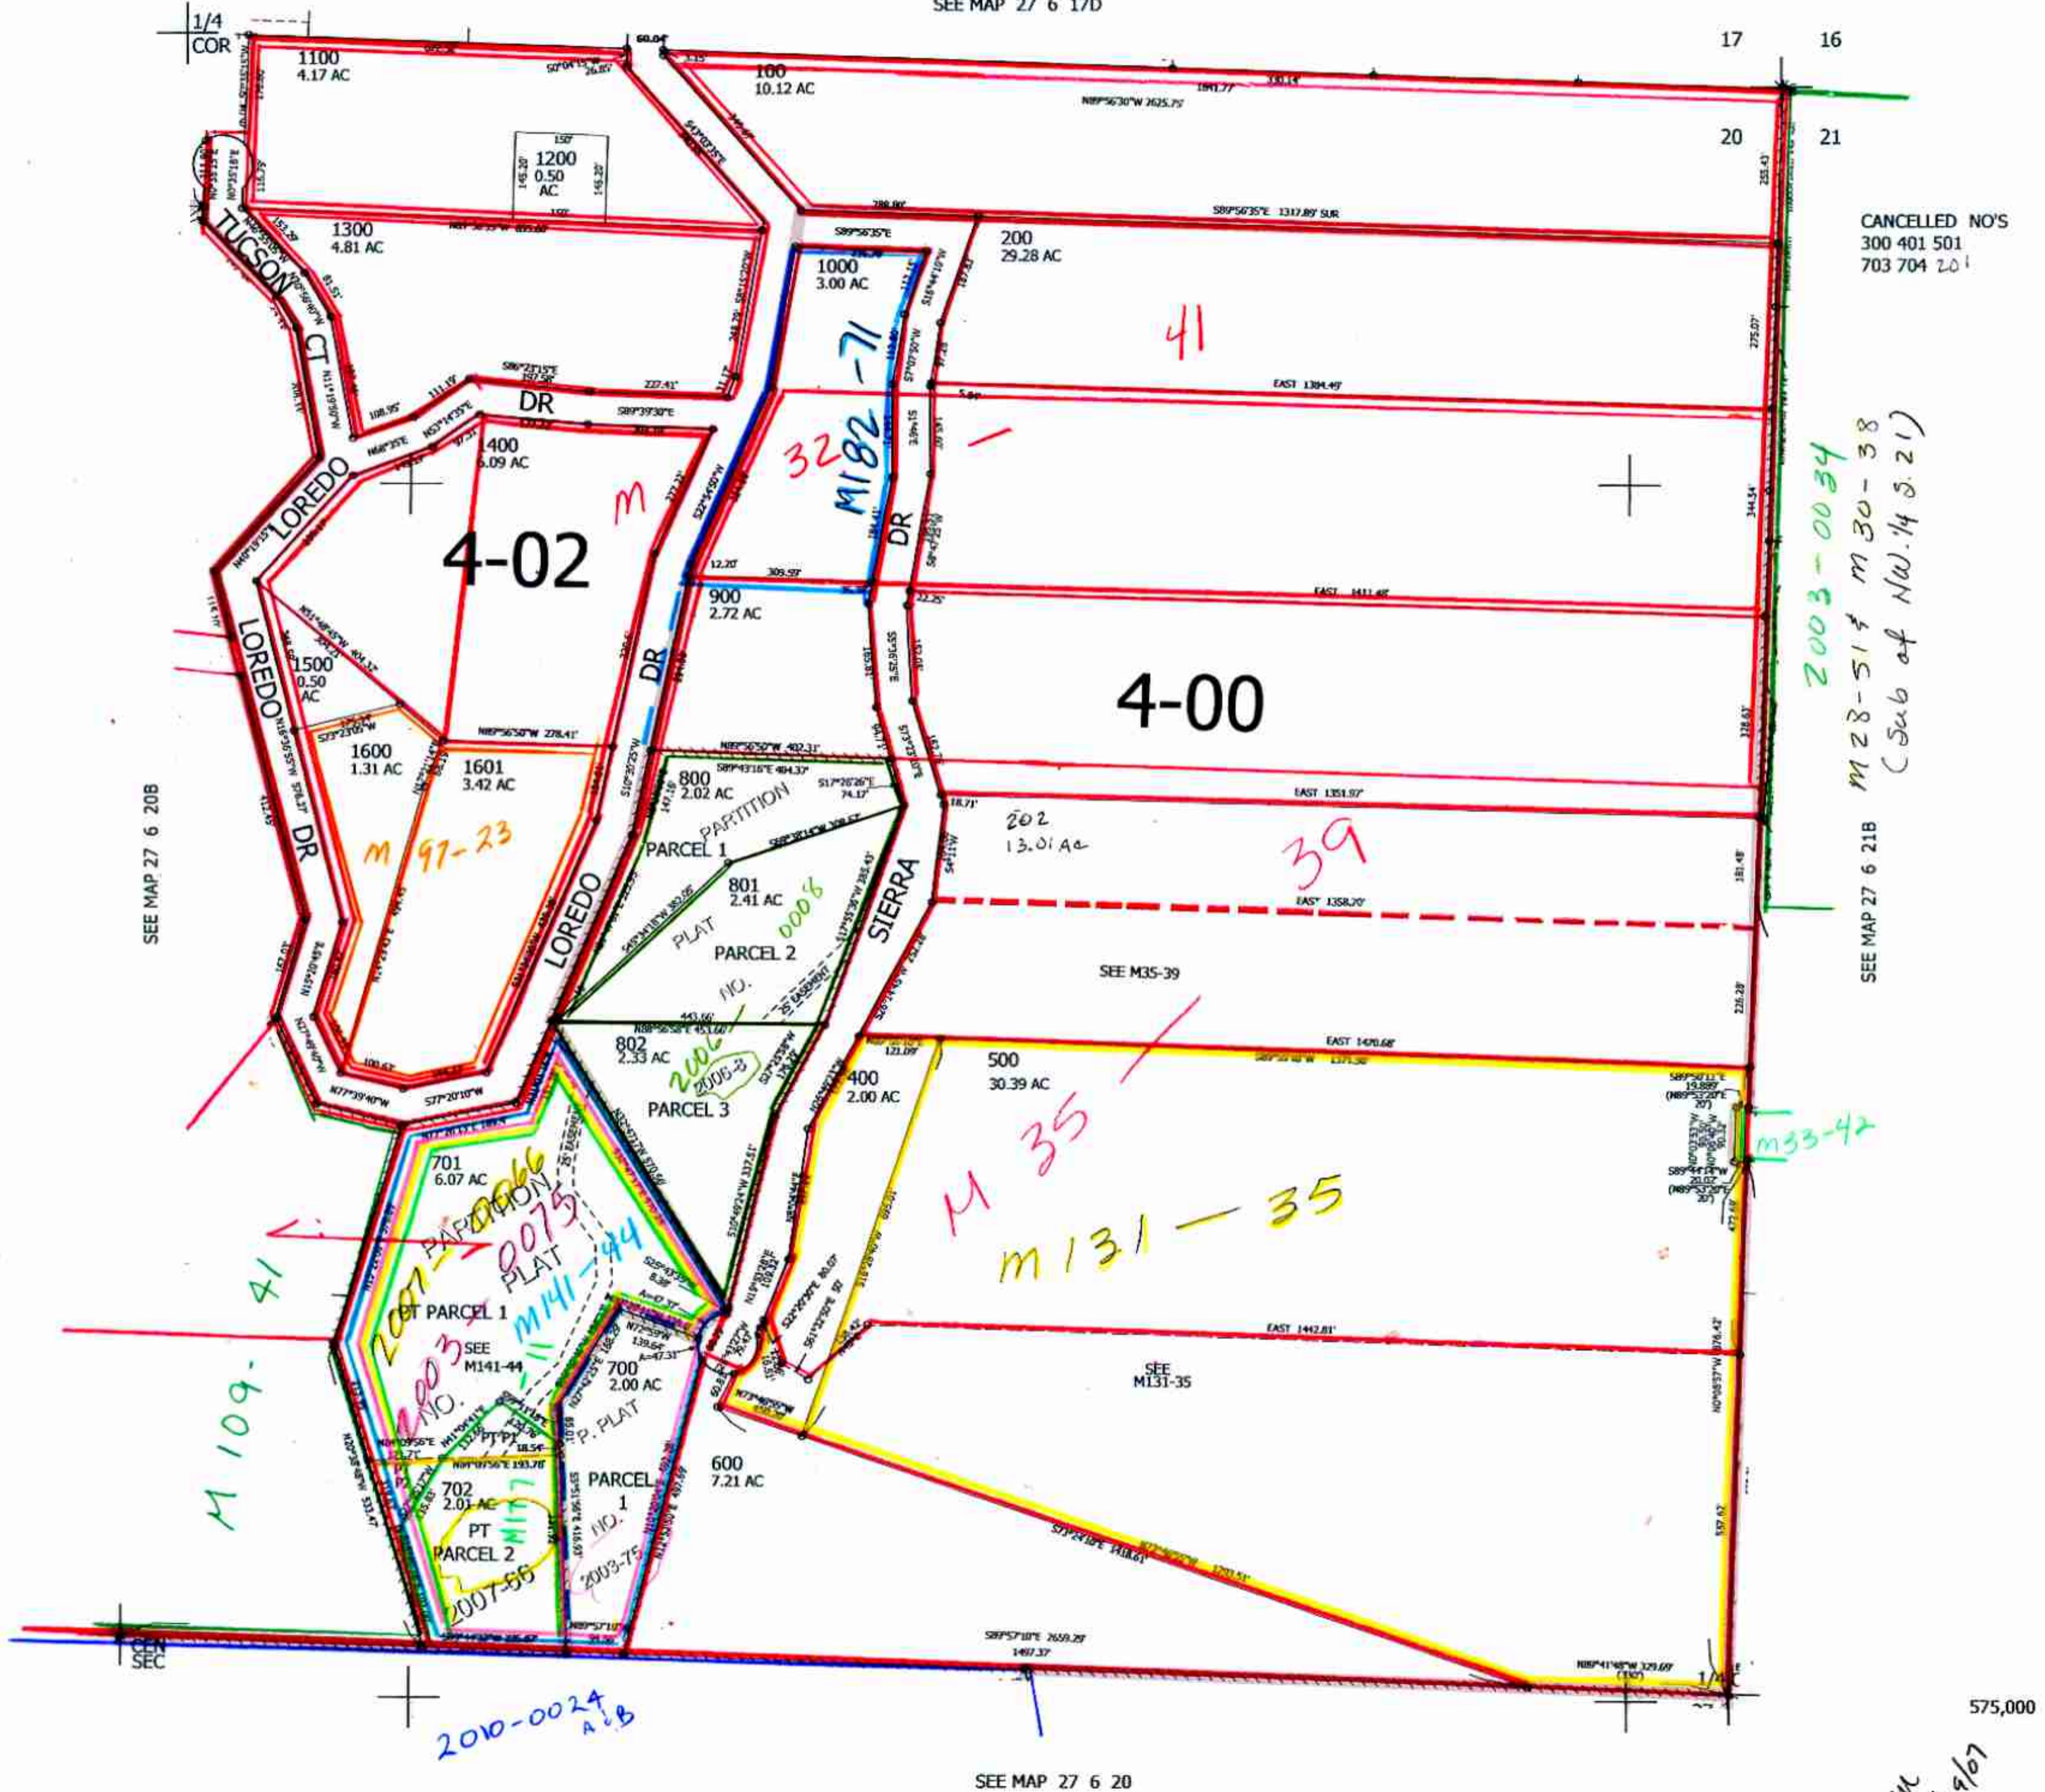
SEE MAP 27 6 17D

1/4 COR

17 16

20 21

1100
4.17 AC

100
10.12 AC

N89°56'30"W 2625.75'

1200
0.50
AC

1300
4.81 AC

TUCSON CT

200
29.28 AC

CANCELLED NO'S
300 401 501
703 704 201

1000
3.00 AC

41

M182-71

32

DR

1400
6.09 AC

LOREDO

4-02

M

900
2.72 AC

DR

2003-0034
M28-51 & M30-38
(Sub of NW.1/4 S.21)

LOREDO

1500
0.50
AC

1600
1.31 AC

1601
3.42 AC

4-00

DR

M 97-23

800
2.02 AC

PARTITION

PARCEL 1

801
2.41 AC

PLAT

0008

PARCEL 2

NO.

SIERRA

LOREDO

202
13.01 Ac

39

SEE MAP 27 6 20B

SEE MAP 27 6 21B

SEE M35-39

802
2.33 AC

2006
2006-8

PARCEL 3

400
2.00 AC

500
30.39 AC

M 35

M33-42

701
6.07 AC

2007-0066
PARTITION
PLAT
NO.
2003-0075

M141-44

M131-35

M 109-41

PT PARCEL 1

SEE
M141-44

-11

700
2.00 AC

P. PLAT

SEE
M131-35

PT P1

702
2.01 AC

PT
PARCEL 2

M117

PARCEL
1

NO.
2003-75

2007-66

600
7.21 AC

CEN
SEC

2010-0024
A & B

575,000

SEE MAP 27 6 20